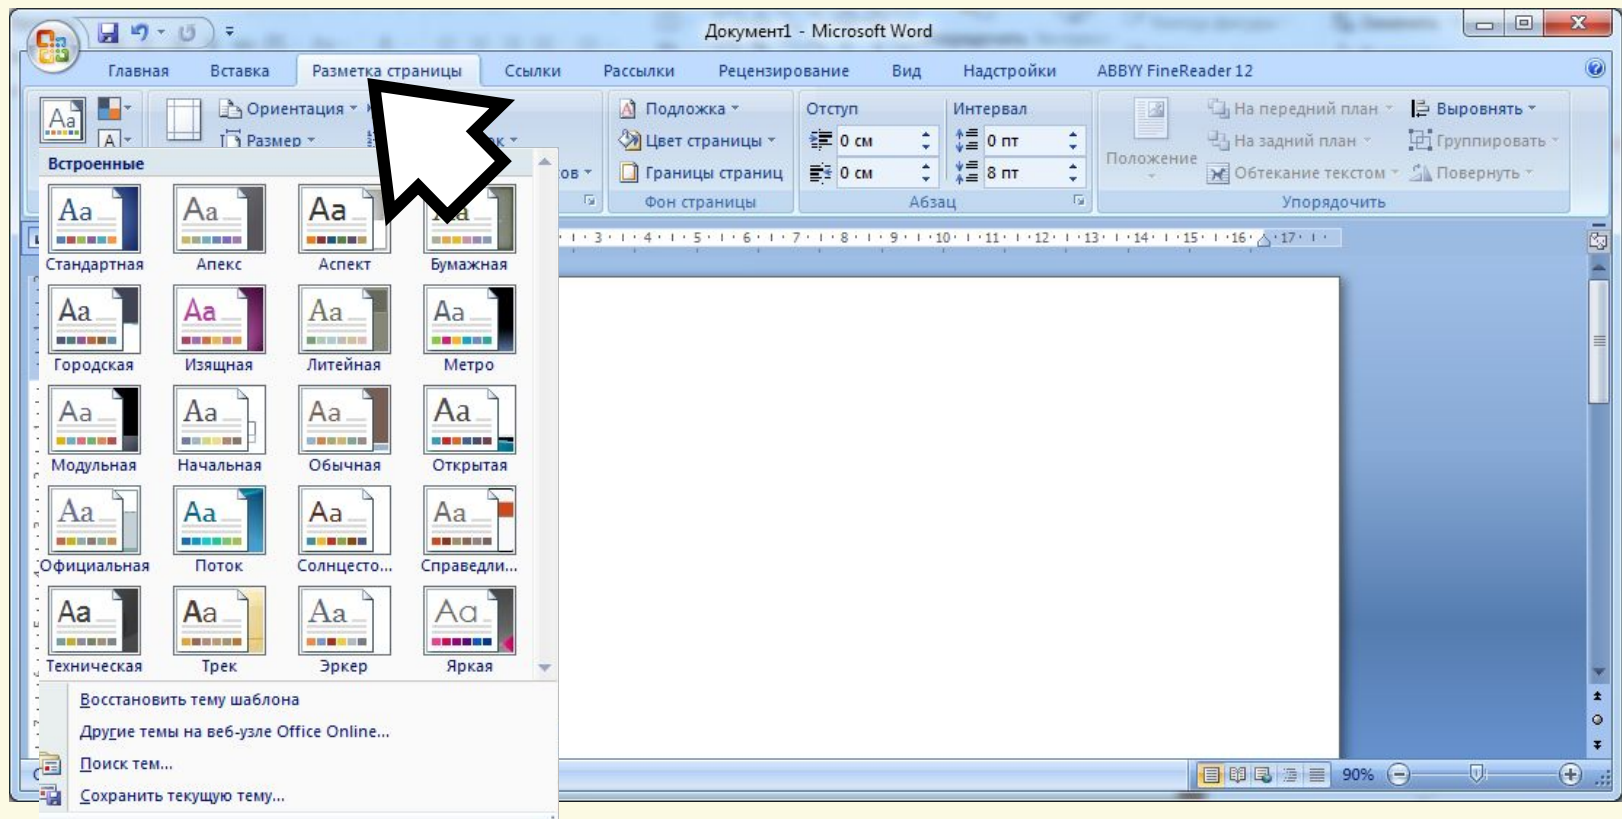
Документ1 - Microsoft Word

Главная Вставка Разметка страницы Ссылки Рассылки Рецензирование Вид Надстройки ABBYY FineReader 12

Ориентация
Размер
ов
Подложка
Цвет страницы
Границы страниц
Фон страницы
Отступ
0 см
0 см
Интервал
0 пт
8 пт
Абзац
Положение
На передний план
На задний план
Обтекание текстом
Выровнять
Группировать
Повернуть
Упорядочить

Встроенные

| Стандартная | Апекс | Аспект | Бумажная |
|---|---|---|---|
| Городская | Изящная | Литейная | Метро |
| Модульная | Начальная | Обычная | Открытая |
| Официальная | Поток | Солнцесто... | Справедли... |
| Техническая | Трек | Эркер | Яркая |

Восстановить тему шаблона
Другие темы на веб-узле Office Online...
Поиск тем...
Сохранить текущую тему...

3 4 5 6 7 8 9 10 11 12 13 14 15 16 17

90%